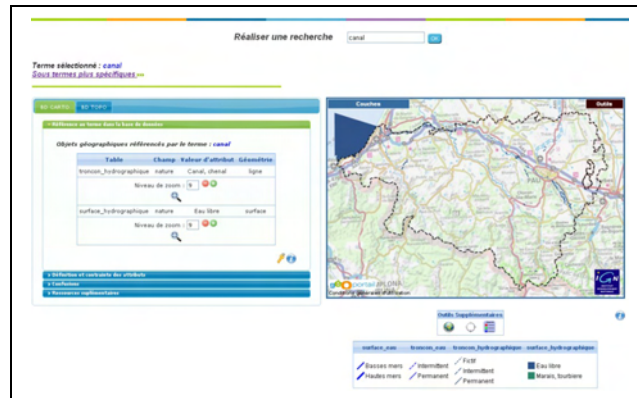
Réaliser une recherche canal OK

Terme sélectionné : canal
Sous termes plus spécifiques

BD CARTO BD TOPO

Référence au terme dans la base de données

Objets géographiques référencés par le terme : canal

| Table | Champ | Valeur d'attribut | Géométrie |
|---|---|---|---|
| troncon_hydrographique | nature | Canal, chenal | ligne |
| Niveau de zoom : 9 | | | |
| surface_hydrographique | nature | Eau libre | surface |
| Niveau de zoom : 9 | | | |

Définition et contraintes des attributs
Confusions
Ressources supplémentaires

Couches
Outils

Conditions générales d'utilisation

Outils Supplémentaires

| surface_eau | troncon_eau | troncon_hydrographique | surface_hydrographique |
|---|---|---|---|
| Basses mers | Intermittent | Fictif | Eau libre |
| Hautes mers | Permanent | Intermittent | Marais, tourbière |
| | | Permanent | |